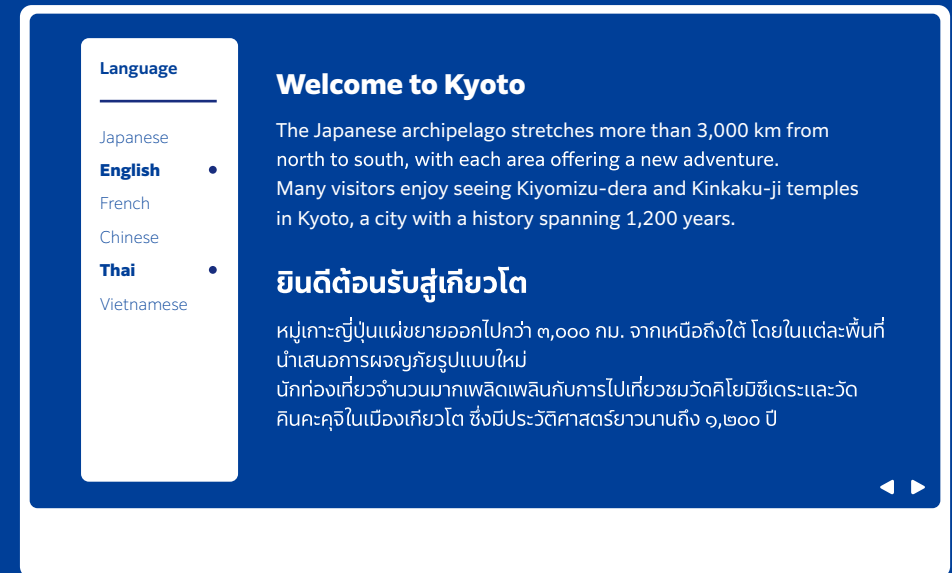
Language

Japanese
English
French
Chinese
Thai
Vietnamese

Welcome to Kyoto

The Japanese archipelago stretches more than 3,000 km from north to south, with each area offering a new adventure.
Many visitors enjoy seeing Kiyomizu-dera and Kinkaku-ji temples in Kyoto, a city with a history spanning 1,200 years.

ยินดีต้อนรับสู่เกียวโต

หมู่เกาะญี่ปุ่นแผ่ขยายออกไปกว่า ๓,๐๐๐ กม. จากเหนือถึงใต้ โดยในแต่ละพื้นที่นำเสนอการผจญภัยรูปแบบใหม่
นักท่องเที่ยวจำนวนมากเพลิดเพลินกับการไปเที่ยวชมวัดคิโยมิซึเดระและวัดคินคะคุจิในเมืองเกียวโต ซึ่งมีประวัติศาสตร์ยาวนานถึง ๑,๒๐๐ ปี